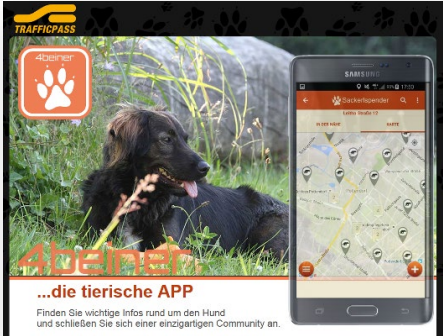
TRAFFICPASS

4beiner

SAMSUNG

Sackerlspender

Lainz Straße 12

IN DER NÄHE

KARTE

4beiner

...die tierische APP

Finden Sie wichtige Infos rund um den Hund und schließen Sie sich einer einzigartigen Community an.